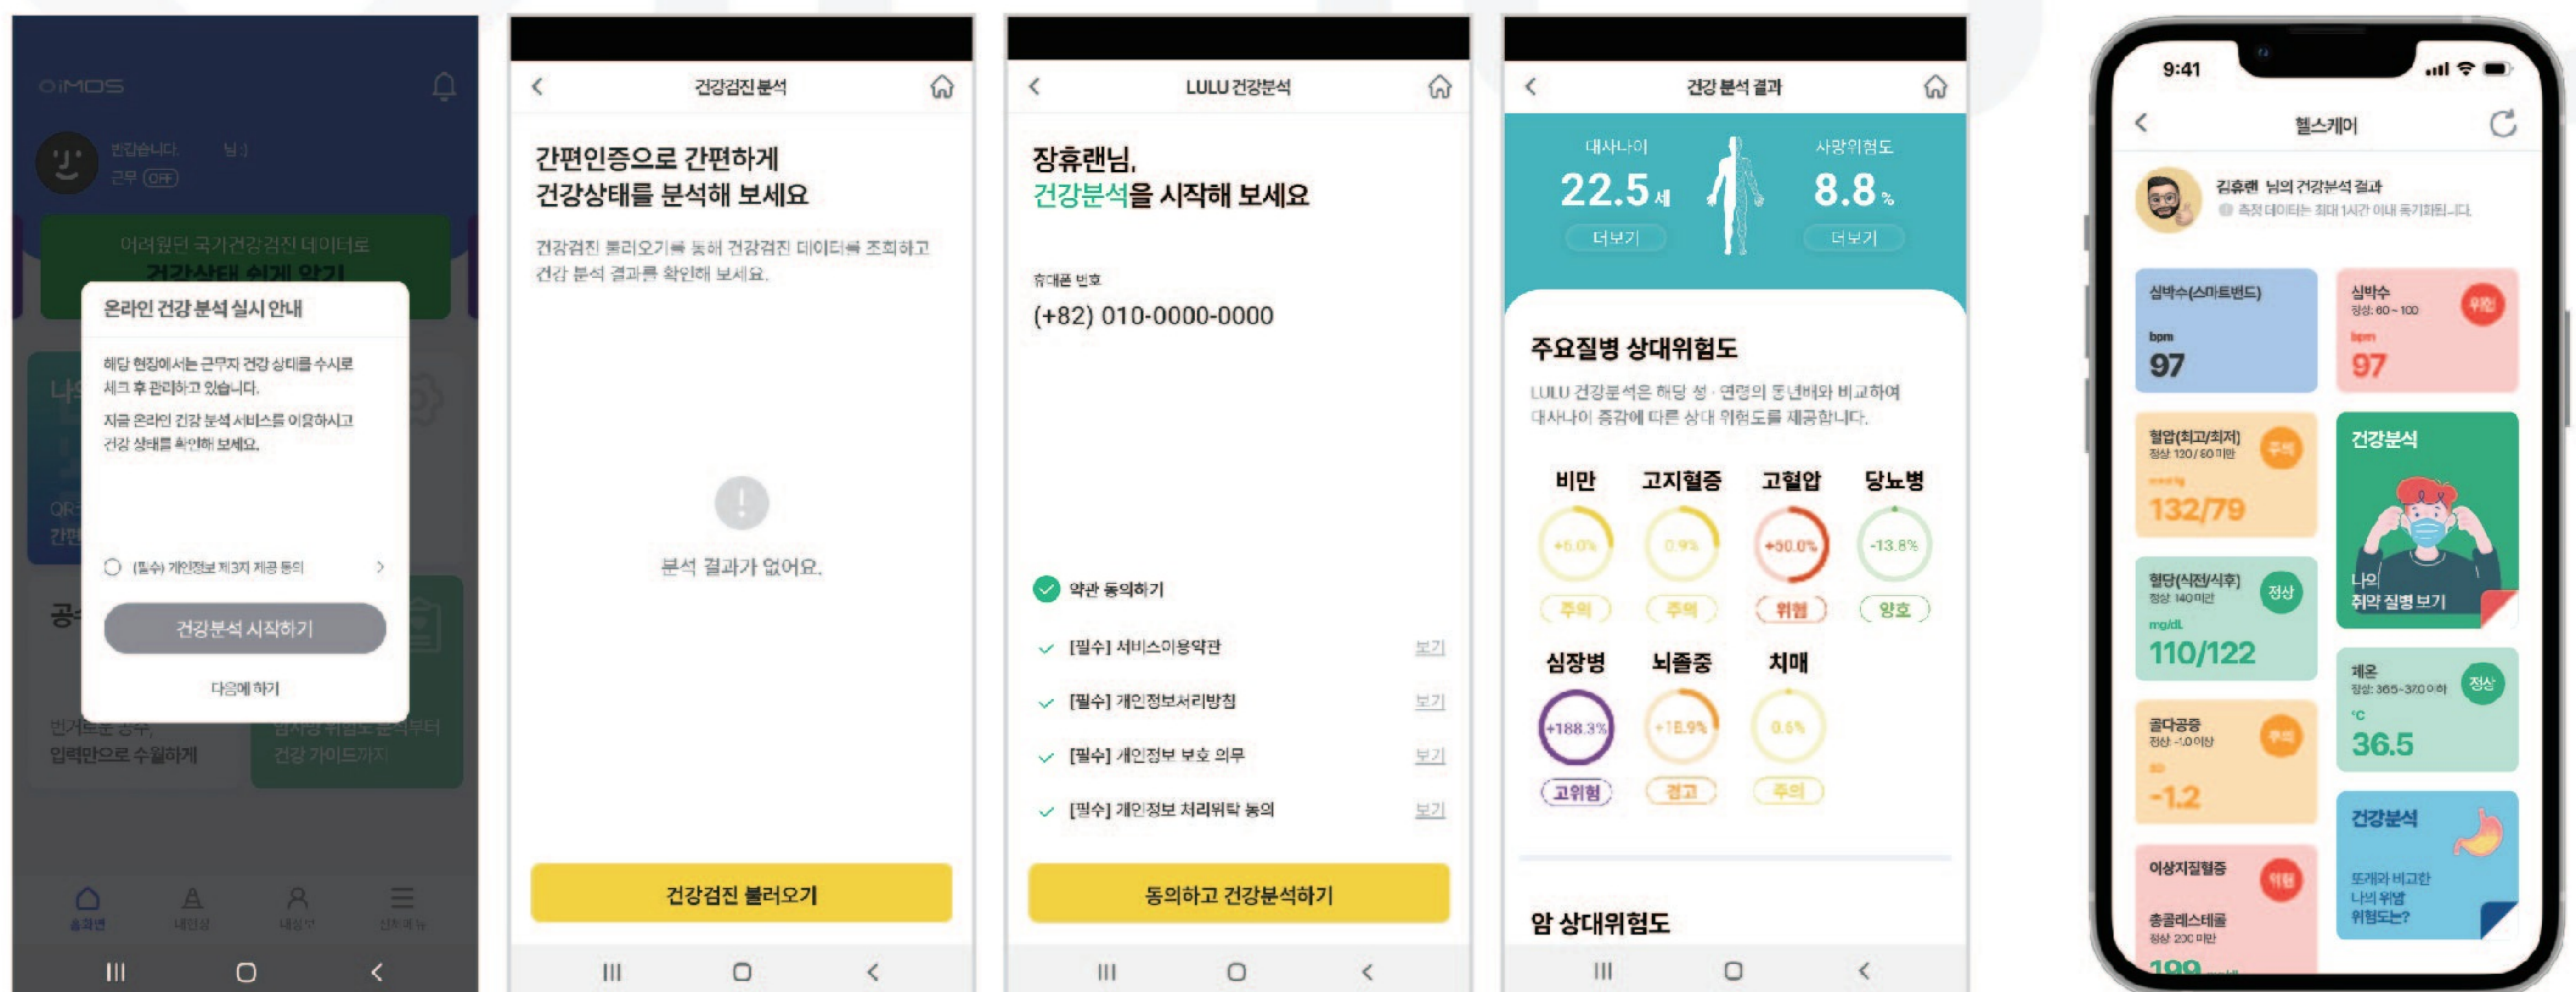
OiMOS

반갑습니다. 님 :)
근무 OFF

어려웠던 국가건강검진 데이터로
건강상태 쉽게 알기

온라인 건강 분석 실시 안내

해당 현장에서는 근무자 건강 상태를 수시로 체크 후 관리하고 있습니다.

지금 온라인 건강 분석 서비스를 이용하시고 건강 상태를 확인해 보세요.

(필수) 개인정보 제3자 제공 동의

건강분석 시작하기

다음에 하기

번거로운 정부, 입력만으로 수월하게

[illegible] 건강 가이드까지

홈화면 내건강 내정보 전체메뉴

건강검진 분석

간편인증으로 간편하게
건강상태를 분석해 보세요

건강검진 불러오기를 통해 건강검진 데이터를 조회하고 건강 분석 결과를 확인해 보세요.

분석 결과가 없어요.

건강검진 불러오기

LULU 건강분석

장휴랜님,
건강분석을 시작해 보세요

휴대폰 번호
(+82) 010-0000-0000

약관 동의하기
[필수] 서비스이용약관 보기
[필수] 개인정보처리방침 보기
[필수] 개인정보 보호 의무 보기
[필수] 개인정보 처리위탁 동의 보기

동의하고 건강분석하기

건강 분석 결과

대사나이
22.5세
더보기

사망위험도
8.8%
더보기

주요질병 상대위험도

LULU 건강분석은 해당 성·연령의 동년배와 비교하여 대사나이 증감에 따른 상대 위험도를 제공합니다.

비만 +6.0% 주의
고지혈증 0.9% 주의
고혈압 +50.0% 위험
당뇨병 -13.8% 양호
심장병 +188.3% 고위험
뇌졸중 +18.9% 경고
치매 0.6% 주의

암 상대위험도

9:41

헬스케어

김휴랜 님의 건강분석 결과
측정 데이터는 최대 1시간 이내 동기화됩니다.

심박수(스마트밴드)
bpm
97

심박수
정상: 60~100
위험
bpm
97

혈압(최고/최저)
정상: 120 / 80 미만
주의
mmHg
132/79

건강분석
나의 취약 질병 보기

혈당(식전/식후)
정상: 140미만
정상
mg/dL
110/122

체온
정상: 36.5~37.0 이하
정상
°C
36.5

골다공증
정상: -1.0 이상
주의
SD
-1.2

건강분석
또래와 비교한 나의 위암 위험도는?

이상지질혈증
위험
총콜레스테롤
정상: 200 미만
199